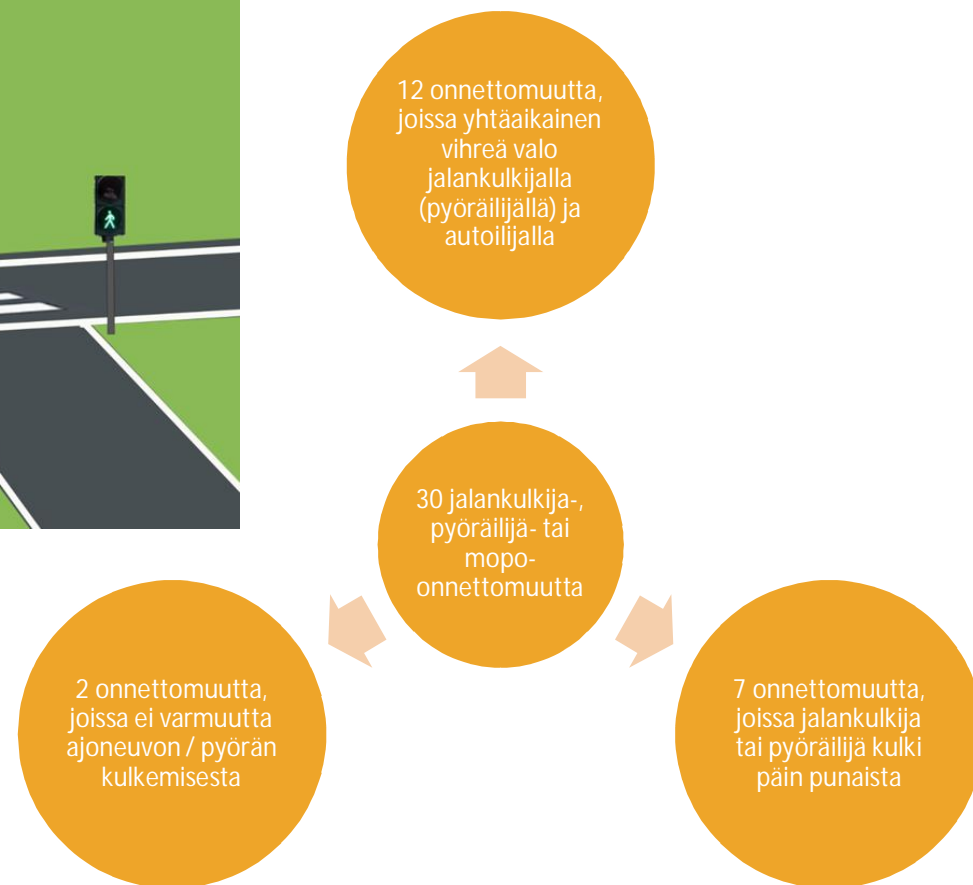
12 onnettomuutta, joissa yhtäaikainen vihreä valo jalankulkijalla (pyöräilijällä) ja autoilijalla

30 jalankulkija-, pyöräilijä- tai mopo-onnettomuutta

2 onnettomuutta, joissa ei varmuutta ajoneuvon / pyörän kulkemisesta

7 onnettomuutta, joissa jalankulkija tai pyöräilijä kulki päin punaista